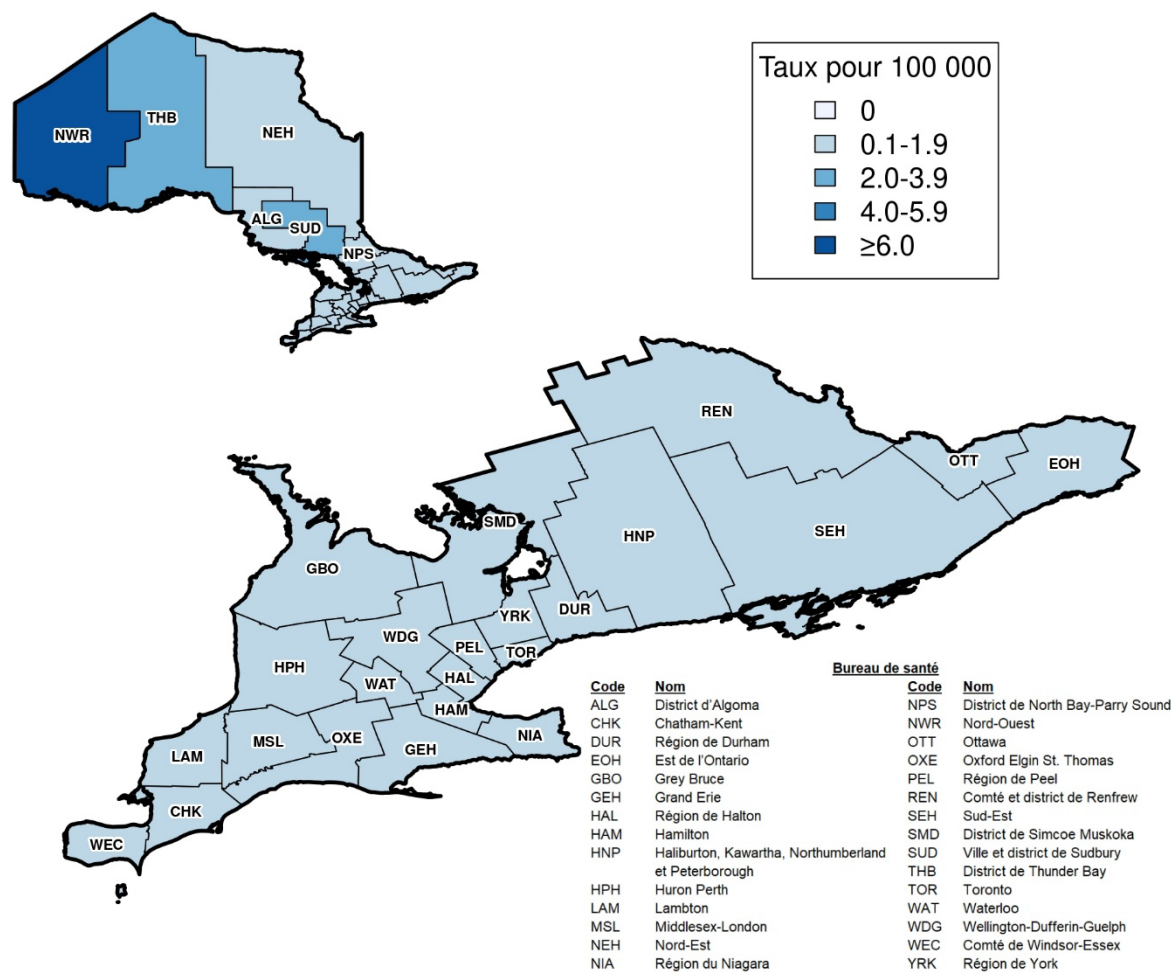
Taux pour 100 000
0
0.1-1.9
2.0-3.9
4.0-5.9
≥6.0

NWR
THB
NEH
ALG
SUD
NPS

REN
OTT
EOH
SMD
HNP
SEH
GBO
DUR
YRK
WDG
PEL
TOR
HPH
WAT
HAL
HAM
NIA
LAM
MSL
OXE
GEH
CHK
WEC

Bureau de santé

| Code | Nom | Code | Nom |
|---|---|---|---|
| ALG | District d'Algoma | NPS | District de North Bay-Parry Sound |
| CHK | Chatham-Kent | NWR | Nord-Ouest |
| DUR | Région de Durham | OTT | Ottawa |
| EOH | Est de l'Ontario | OXE | Oxford Elgin St. Thomas |
| GBO | Grey Bruce | PEL | Région de Peel |
| GEH | Grand Erie | REN | Comté et district de Renfrew |
| HAL | Région de Halton | SEH | Sud-Est |
| HAM | Hamilton | SMD | District de Simcoe Muskoka |
| HNP | Haliburton, Kawartha, Northumberland et Peterborough | SUD | Ville et district de Sudbury |
| | | THB | District de Thunder Bay |
| HPH | Huron Perth | TOR | Toronto |
| LAM | Lambton | WAT | Waterloo |
| MSL | Middlesex-London | WDG | Wellington-Dufferin-Guelph |
| NEH | Nord-Est | WEC | Comté de Windsor-Essex |
| NIA | Région du Niagara | YRK | Région de York |